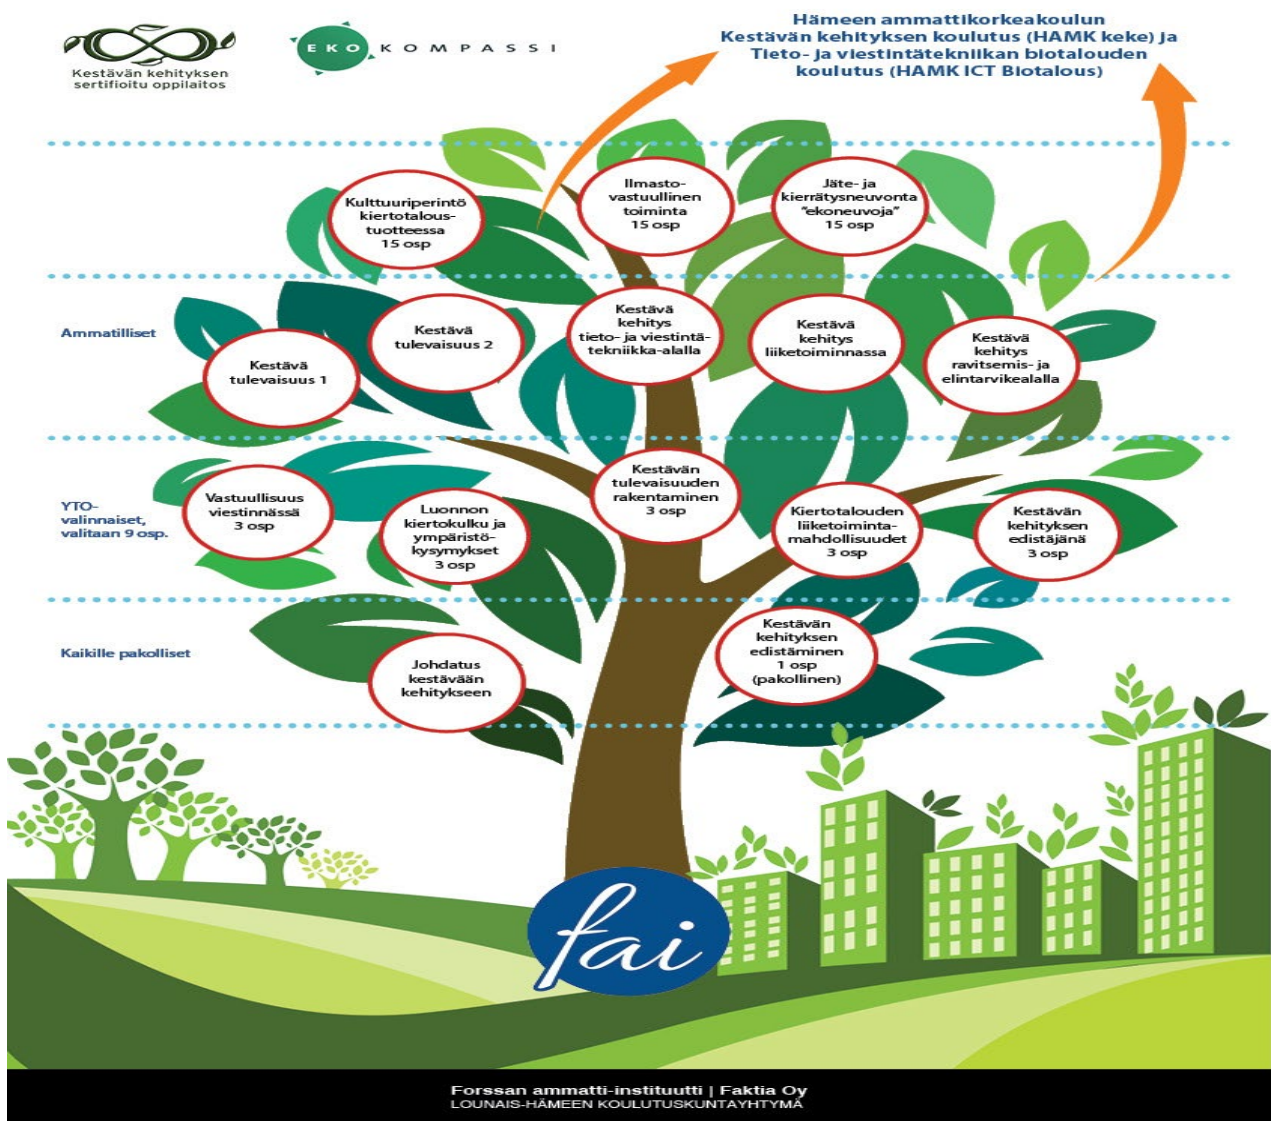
Kestävän kehityksen sertifioitu oppilaitos

EKOKOMPASSI

Hämeen ammattikorkeakoulun Kestävän kehityksen koulutus (HAMK keke) ja Tieto- ja viestintätekniikan biotalouden koulutus (HAMK ICT Biotalous)

Kulttuuriperintö kiertotaloustuotteessa 15 osp

Ilmastovastuullinen toiminta 15 osp

Jäte- ja kierrätysneuvonta "ekoneuvoja" 15 osp

Ammatilliset

Kestävä tulevaisuus 1

Kestävä tulevaisuus 2

Kestävä kehitys tieto- ja viestintätekniikka-alalla

Kestävä kehitys liiketoiminnassa

Kestävä kehitys ravitsemis- ja elintarvikealalla

YTO-valinnaiset, valitaan 9 osp.

Vastuullisuus viestinnässä 3 osp

Luonnon kiertokulku ja ympäristökysymykset 3 osp

Kestävän tulevaisuuden rakentaminen 3 osp

Kiertotalouden liiketoimintamahdollisuudet 3 osp

Kestävän kehityksen edistäjänä 3 osp

Kaikille pakolliset

Johdatus kestävään kehitykseen

Kestävän kehityksen edistäminen 1 osp (pakollinen)

fai

Forssan ammatti-instituutti | Faktia Oy
LOUNAIS-HÄMEEN KOULUTUSKUNTAYHTYMÄ